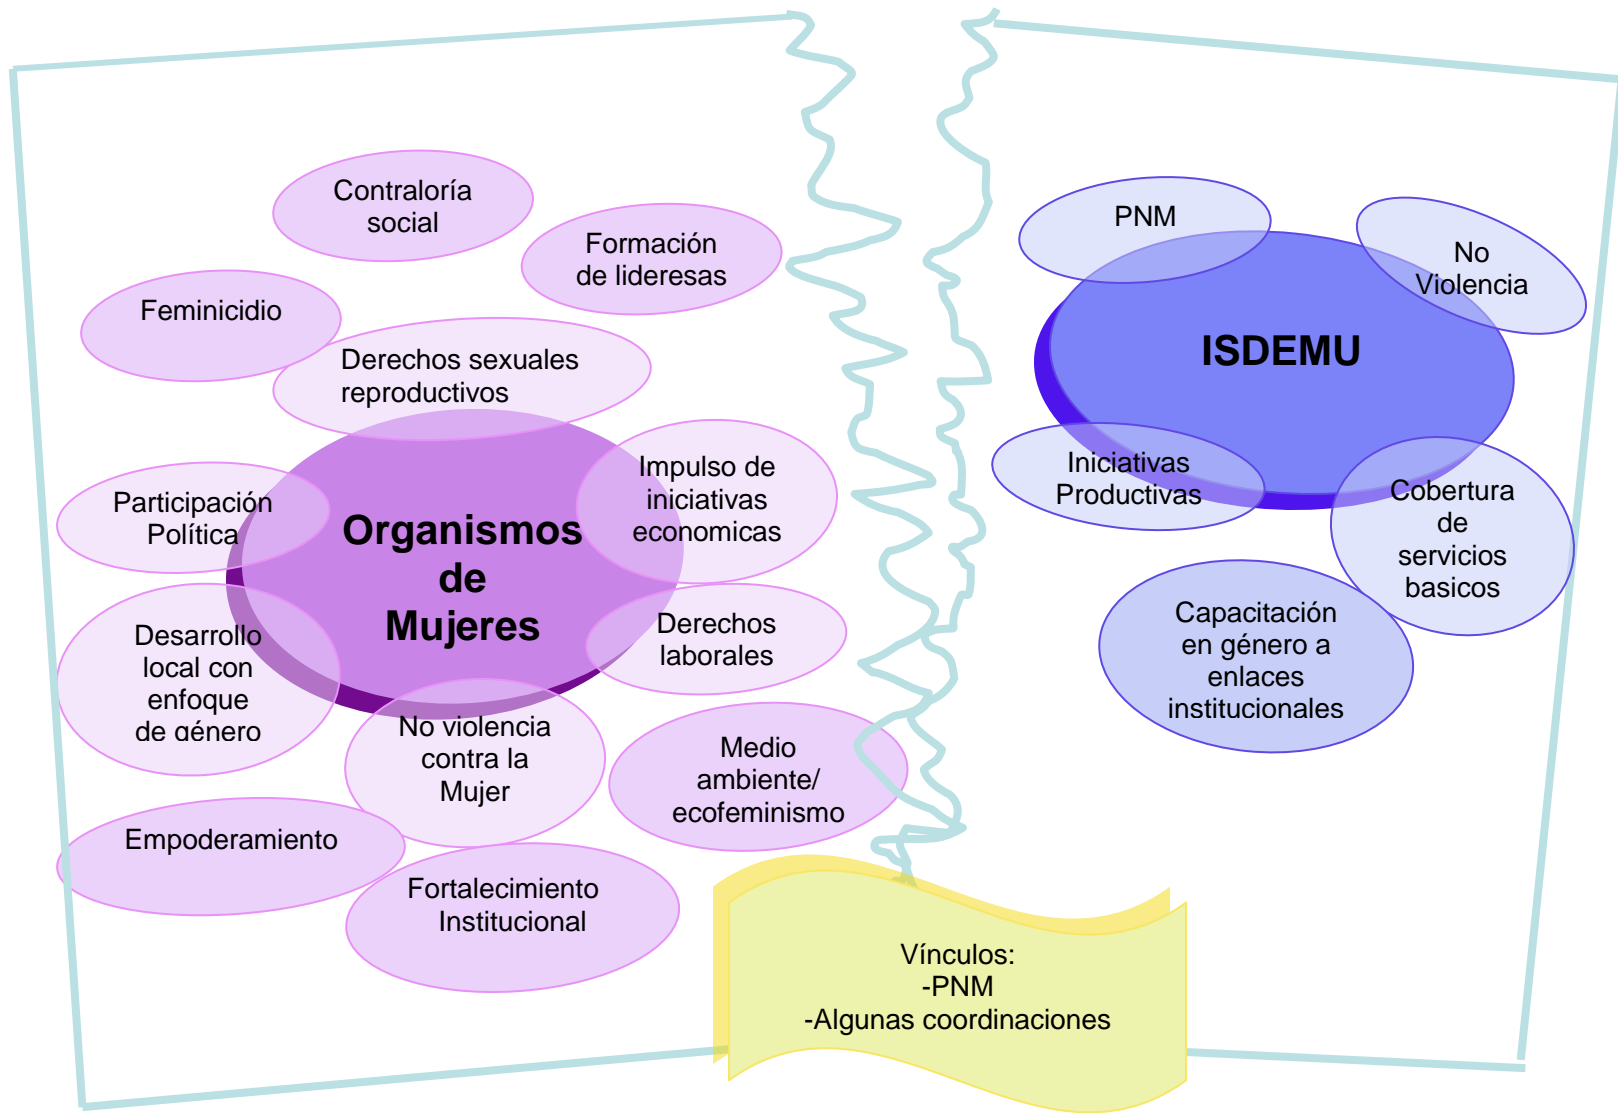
Contraloría social

Formación de lideresas

Feminicidio

Derechos sexuales reproductivos

Participación Política

Organismos de Mujeres

Impulso de iniciativas economicas

Derechos laborales

Desarrollo local con enfoque de género

No violencia contra la Mujer

Medio ambiente/ ecofeminismo

Empoderamiento

Fortalecimiento Institucional

PNM

No Violencia

ISDEMU

Iniciativas Productivas

Cobertura de servicios basicos

Capacitación en género a enlaces institucionales

Vínculos:
-PNM
-Algunas coordinaciones